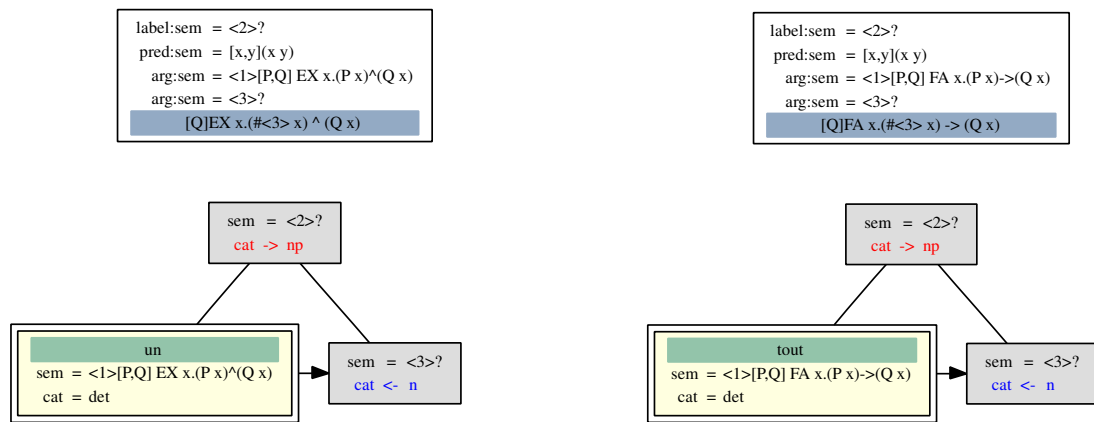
label:sem = <2>?
pred:sem = [x,y](x y)
arg:sem = <1>[P,Q] EX x.(P x)^(Q x)
arg:sem = <3>?
[Q]EX x.(#<3> x) ^ (Q x)

sem = <2>?
cat -> np

un
sem = <1>[P,Q] EX x.(P x)^(Q x)
cat = det

sem = <3>?
cat <- n

label:sem = <2>?
pred:sem = [x,y](x y)
arg:sem = <1>[P,Q] FA x.(P x)->(Q x)
arg:sem = <3>?
[Q]FA x.(#<3> x) -> (Q x)

sem = <2>?
cat -> np

tout
sem = <1>[P,Q] FA x.(P x)->(Q x)
cat = det

sem = <3>?
cat <- n